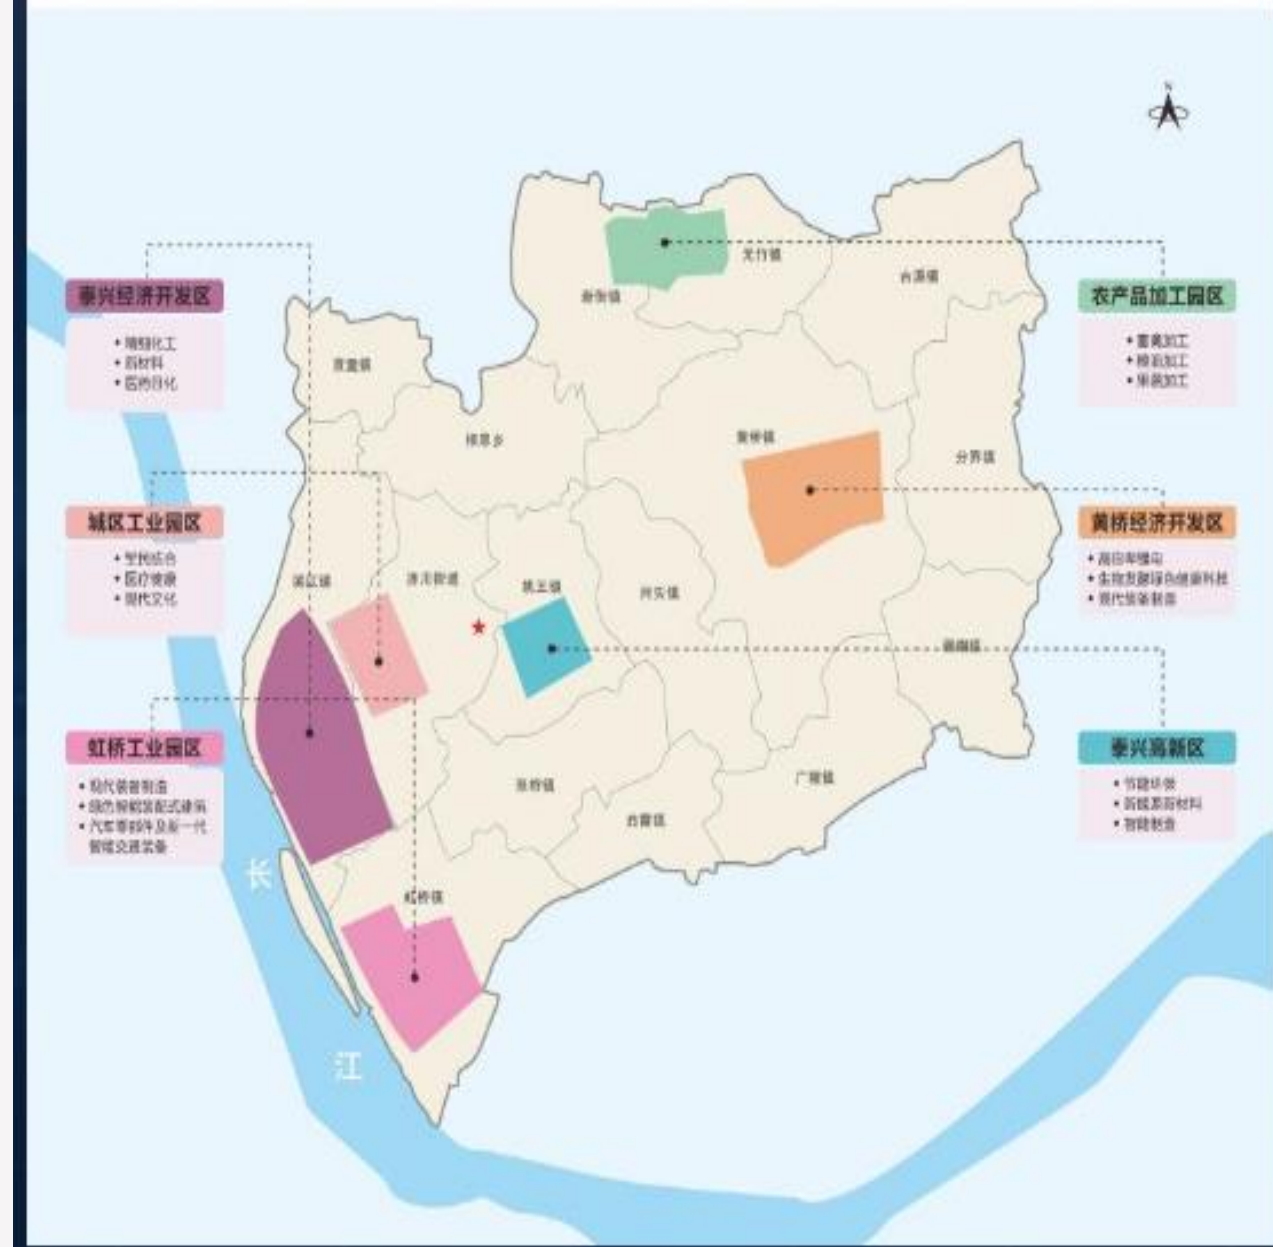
N

泰兴经济开发区
• 精细化工
• 新材料
• 医药日化

城区工业园区
• 智能综合
• 医疗健康
• 现代文化

虹桥工业园区
• 现代装备制造
• 绿色智能装配式建筑
• 汽车零部件及新一代智能交通装备

农产品加工园区
• 畜禽加工
• 粮食加工
• 果蔬加工

黄桥经济开发区
• 高档纺织服装
• 生物发酵绿色健康科技
• 现代装备制造

泰兴高新区
• 节能环保
• 新能源新材料
• 智能制造

元竹镇
曲霞镇
古溪镇
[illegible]
根思乡
黄桥镇
分界镇
滨江镇
济川街道
姚王镇
河失镇
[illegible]
张桥镇
广陵镇
宣堡镇
虹桥镇

长
江